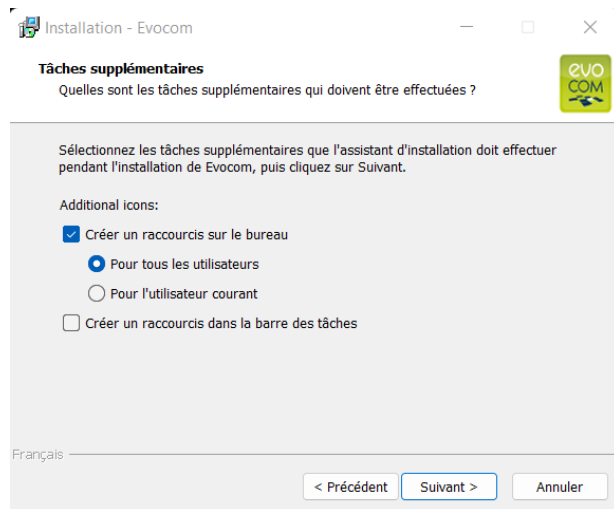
Installation - Evocom

Tâches supplémentaires
Quelles sont les tâches supplémentaires qui doivent être effectuées ?

evo COM

Sélectionnez les tâches supplémentaires que l'assistant d'installation doit effectuer pendant l'installation de Evocom, puis cliquez sur Suivant.

Additional icons:

Créer un raccourcis sur le bureau

Pour tous les utilisateurs

Pour l'utilisateur courant

Créer un raccourcis dans la barre des tâches

Français

< Précédent | Suivant > | Annuler